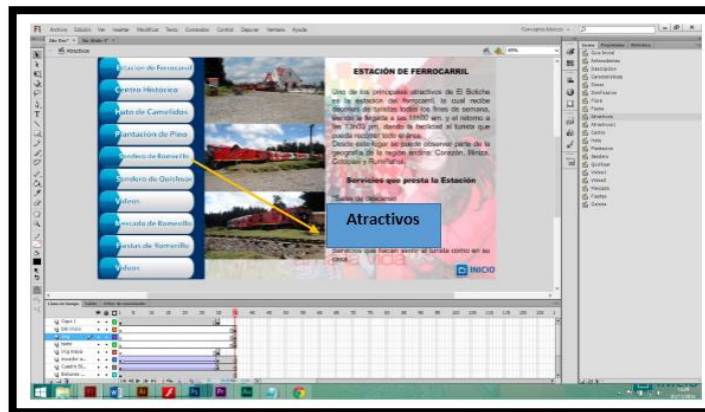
Fl Archivo Edición Ver Insertar Modificar Texto Comandos Control Depurar Ventana Ayuda

Atractivos

Estación de Ferrocarril
Centro Histórico
Pista de Camélidos
Plantación de Pino
Sendero de Romerillo
Sendero de Quishuar
Videos
Mercado de Romerillo
Fiestas de Romerillo
Videos

ESTACIÓN DE FERROCARRIL

Uno de los principales atractivos de El Boliche es la estación del ferrocarril, la cual recibe decenas de turistas todos los fines de semana, siendo la llegada a las 11h00 am. y el retorno a las 13h00 pm. dando la facilidad al turista que pueda recorrer todo el área.
Desde este lugar se puede observar parte de la geografía de la región andina: Corazón, Illiniza, Cotopaxi y Rumiñahui.

Servicios que presta la Estación

Salas de descanso

Atractivos

Servicios que hacen sentir al turista como en su casa.

INICIO

Línea de tiempo

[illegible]